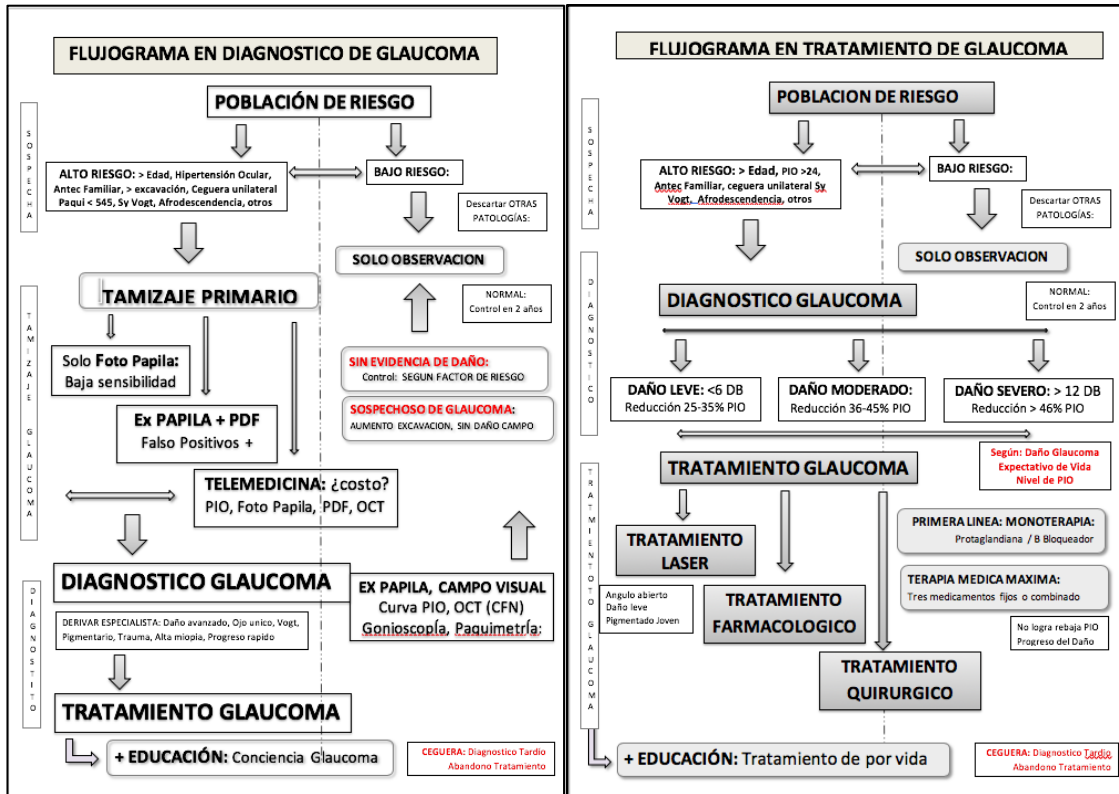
FLUJOGRAMA EN DIAGNOSTICO DE GLAUCOMA

S O S P E C H A

POBLACIÓN DE RIESGO

ALTO RIESGO: > Edad, Hipertensión Ocular, Antec Familiar, > excavación, Ceguera unilateral Paqui < 545, Sy Vogt, Afrodescendencia, otros

BAJO RIESGO:

Descartar OTRAS PATOLOGÍAS:

SOLO OBSERVACION

NORMAL: Control en 2 años

T A M I Z A J E G L A U C O M A

TAMIZAJE PRIMARIO

Solo Foto Papila: Baja sensibilidad

Ex PAPILA + PDF Falso Positivos +

TELEMEDICINA: ¿costo? PIO, Foto Papila, PDF, OCT

SIN EVIDENCIA DE DAÑO: Control: SEGUN FACTOR DE RIESGO

SOSPECHOSO DE GLAUCOMA: AUMENTO EXCAVACION, SIN DAÑO CAMPO

D I A G N O S T I C O

DIAGNOSTICO GLAUCOMA

DERIVAR ESPECIALISTA: Daño avanzado, Ojo unico, Vogt, Pigmentario, Trauma, Alta miopia, Progreso rapido

EX PAPILA, CAMPO VISUAL Curva PIO, OCT (CFN) Gonioscopía, Paquimetría:

TRATAMIENTO GLAUCOMA

+ EDUCACIÓN: Conciencia Glaucoma

CEGUERA: Diagnostico Tardio Abandono Tratamiento

FLUJOGRAMA EN TRATAMIENTO DE GLAUCOMA

S O S P E C H A

POBLACION DE RIESGO

ALTO RIESGO: > Edad, PIO >24, Antec Familiar, ceguera unilateral Sy Vogt, Afrodescendencia, otros

BAJO RIESGO:

Descartar OTRAS PATOLOGÍAS:

SOLO OBSERVACION

D I A G N O S T I C O

DIAGNOSTICO GLAUCOMA

NORMAL: Control en 2 años

DAÑO LEVE: <6 DB Reducción 25-35% PIO

DAÑO MODERADO: Reducción 36-45% PIO

DAÑO SEVERO: > 12 DB Reducción > 46% PIO

Según: Daño Glaucoma Expectativo de Vida Nivel de PIO

T R A T A M I E N T O G L A U C O M A

TRATAMIENTO GLAUCOMA

TRATAMIENTO LASER

Angulo abierto Daño leve Pigmentado Joven

TRATAMIENTO FARMACOLOGICO

PRIMERA LINEA: MONOTERAPIA: Protaglandiana / B Bloqueador

TERAPIA MEDICA MAXIMA: Tres medicamentos fijos o combinado

No logra rebaja PIO Progreso del Daño

TRATAMIENTO QUIRURGICO

+ EDUCACIÓN: Tratamiento de por vida

CEGUERA: Diagnostico Tardio Abandono Tratamiento